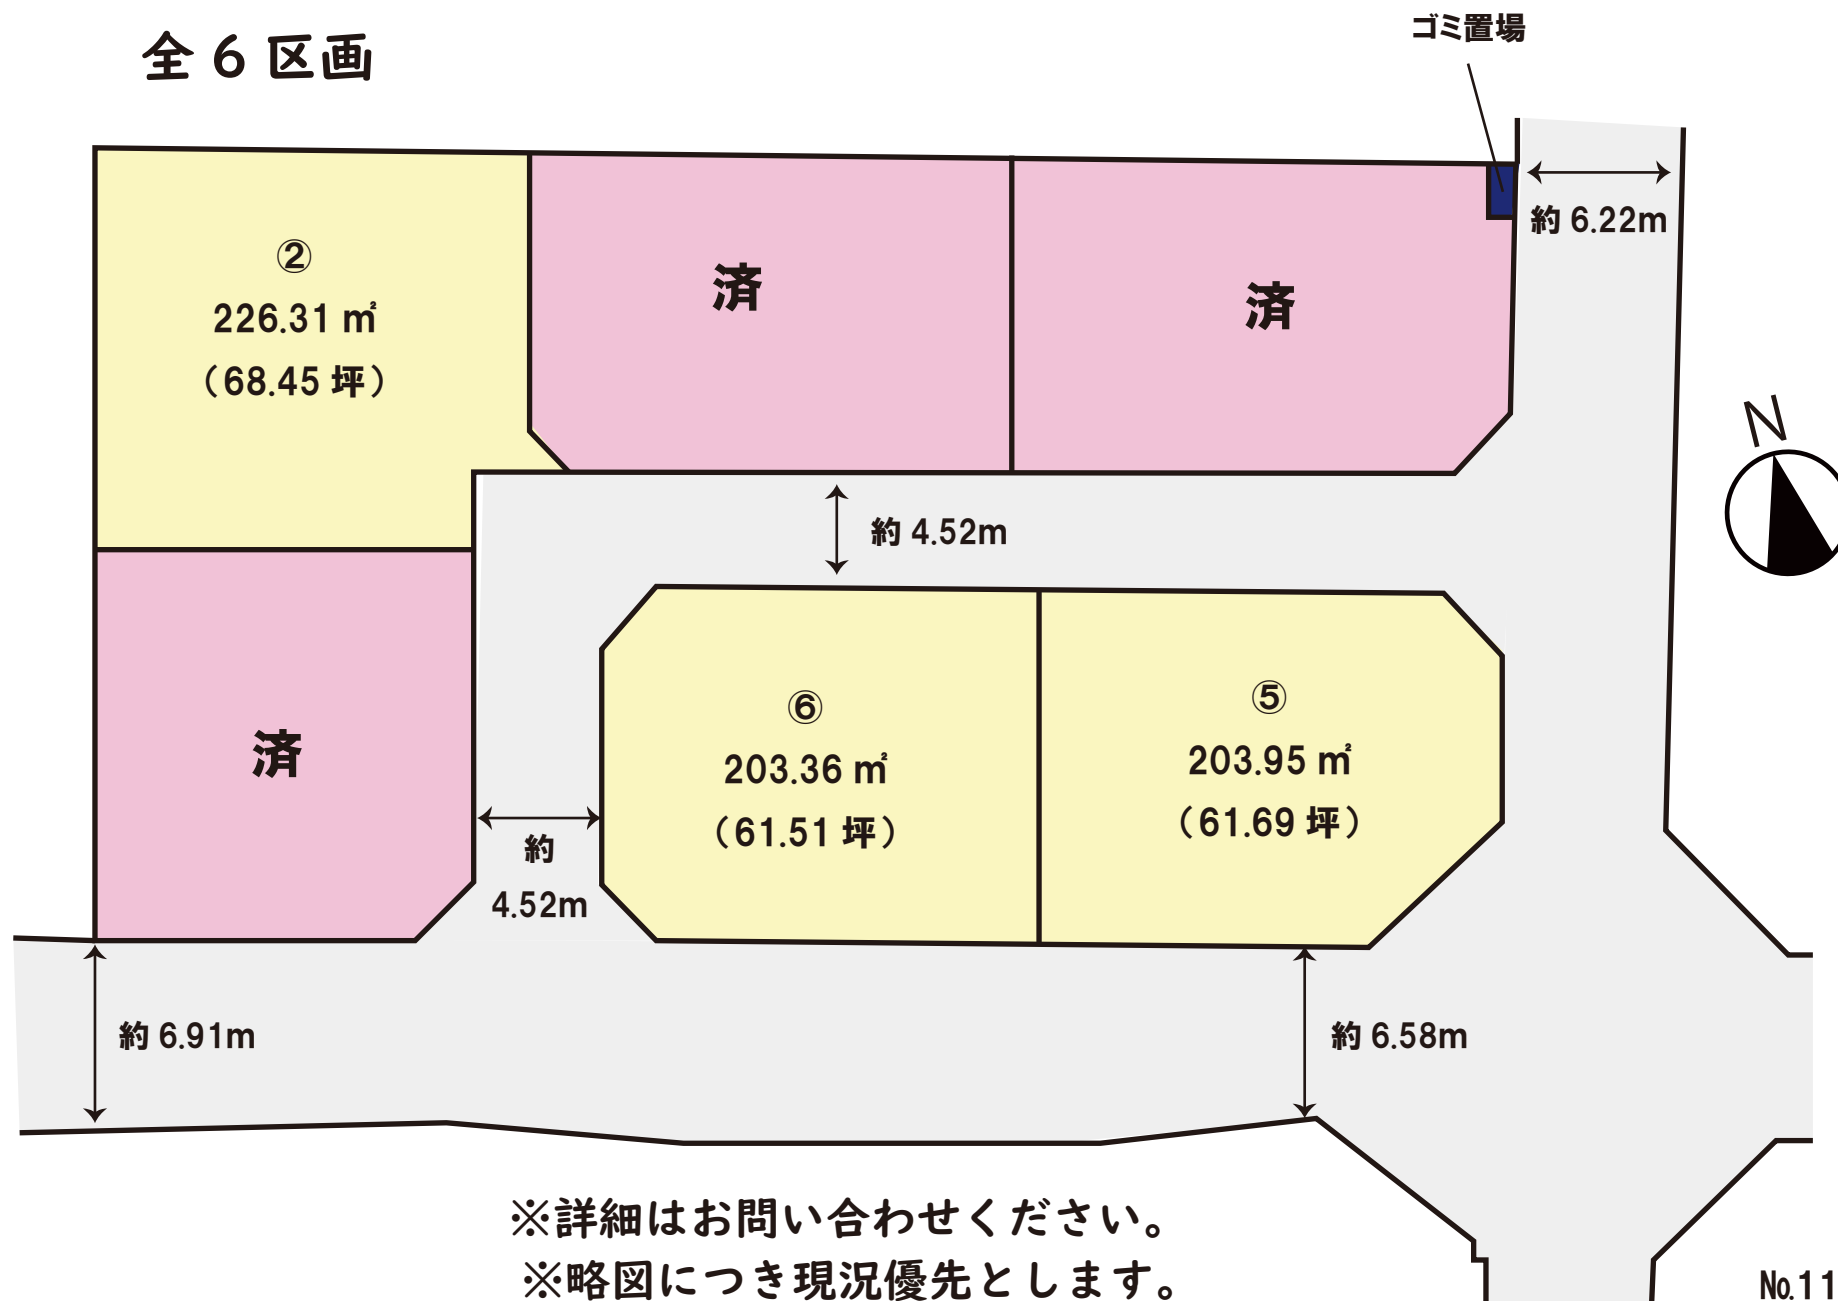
全 6 区画

ゴミ置場

約 6.22m

②
226.31 ㎡
（68.45 坪）

済

済

N

約 4.52m

済

⑥
203.36 ㎡
（61.51 坪）

⑤
203.95 ㎡
（61.69 坪）

約
4.52m

約 6.91m

約 6.58m

※詳細はお問い合わせください。
※略図につき現況優先とします。

No.11